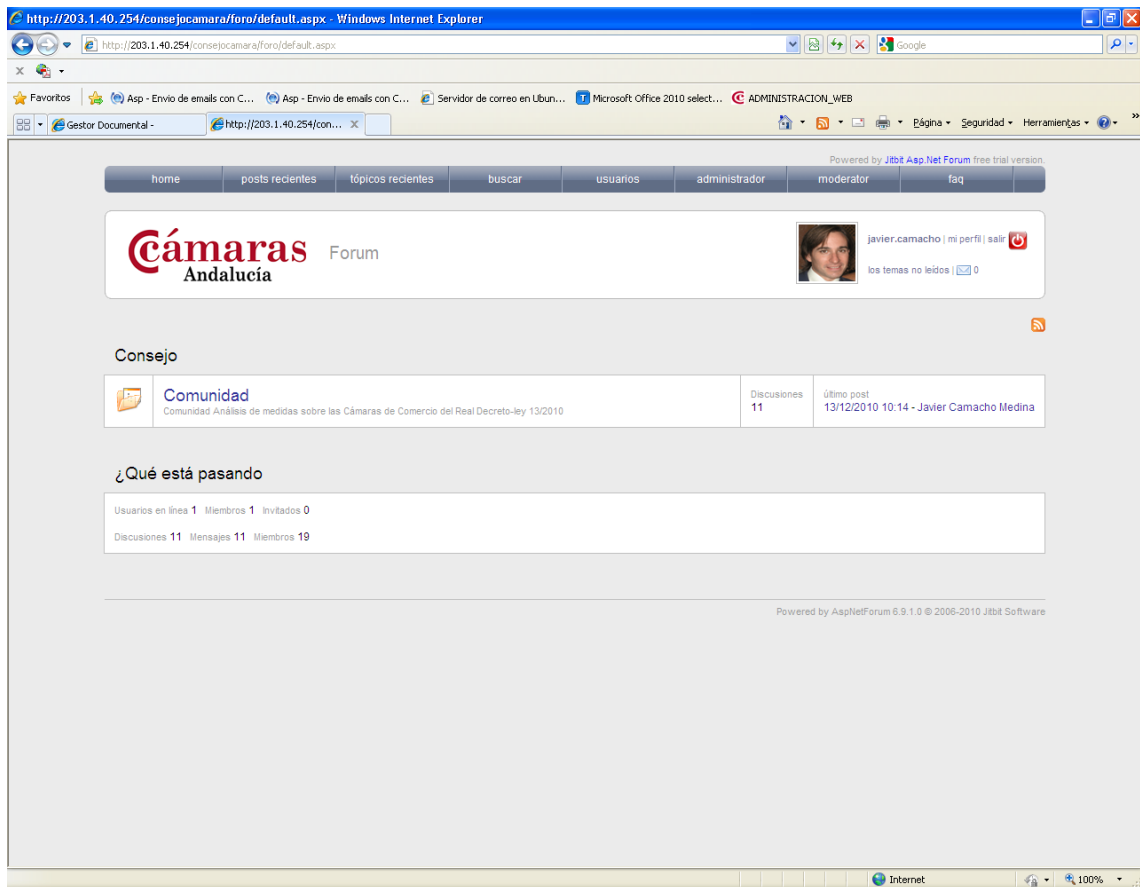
http://203.1.40.254/consejocamara/foro/default.aspx - Windows Internet Explorer

http://203.1.40.254/consejocamara/foro/default.aspx

Google

Favoritos | Asp - Envio de emails con C... | Asp - Envio de emails con C... | Servidor de correo en Ubun... | Microsoft Office 2010 select... | ADMINISTRACION_WEB

Gestor Documental - | http://203.1.40.254/con...

Página ▾ Seguridad ▾ Herramientas ▾

Powered by Jitbit Asp.Net Forum free trial version.

home | posts recientes | tópicos recientes | buscar | usuarios | administrador | moderator | faq

Cámaras Andalucía Forum

javier.camacho | mi perfil | salir

los temas no leídos | 0

Consejo

| Comunidad<br>Comunidad Análisis de medidas sobre las Cámaras de Comercio del Real Decreto-ley 13/2010 | Discusiones<br>11 | último post<br>13/12/2010 10:14 - Javier Camacho Medina |
|---|---|---|

¿Qué está pasando

Usuarios en línea 1 Miembros 1 Invitados 0

Discusiones 11 Mensajes 11 Miembros 19

Powered by AspNetForum 6.9.1.0 © 2006-2010 Jitbit Software

Internet | 100%